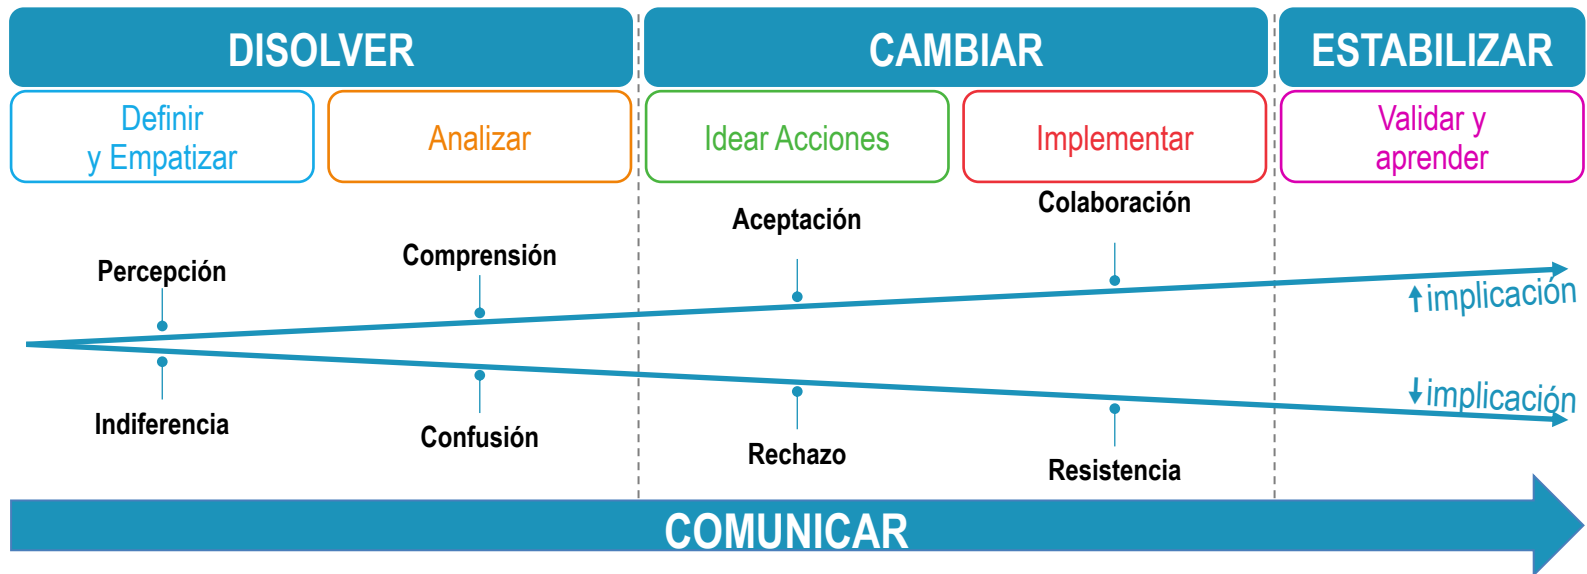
DISOLVER

CAMBIAR

ESTABILIZAR

Definir y Empatizar

Analizar

Idear Acciones

Implementar

Validar y aprender

Percepción

Comprensión

Aceptación

Colaboración

↑implicación

Indiferencia

Confusión

Rechazo

Resistencia

↓implicación

COMUNICAR